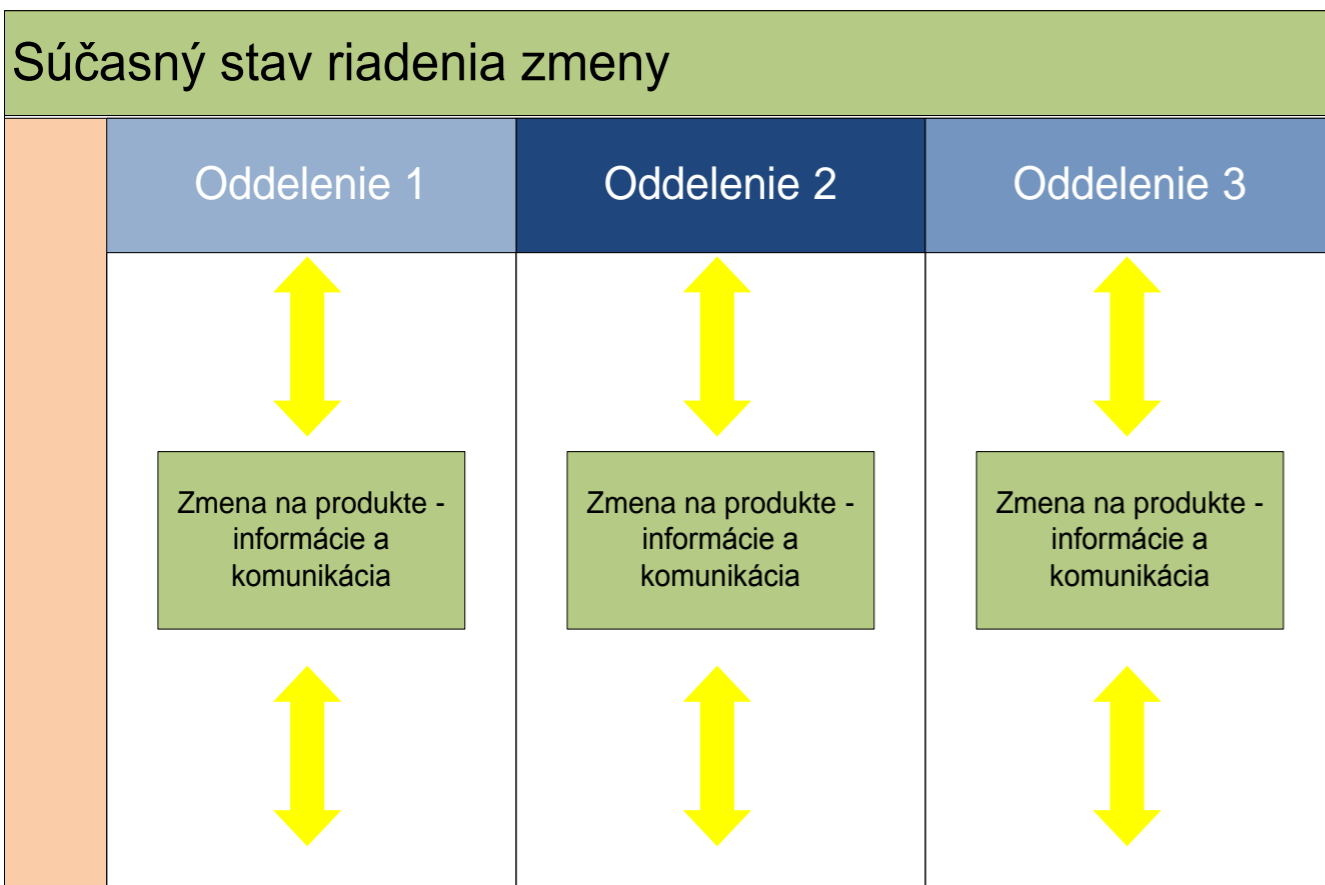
Súčasný stav riadenia zmeny

| Oddelenie 1 | Oddelenie 2 | Oddelenie 3 |
|---|---|---|
| Zmena na produkte - informácie a komunikácia | Zmena na produkte - informácie a komunikácia | Zmena na produkte - informácie a komunikácia |